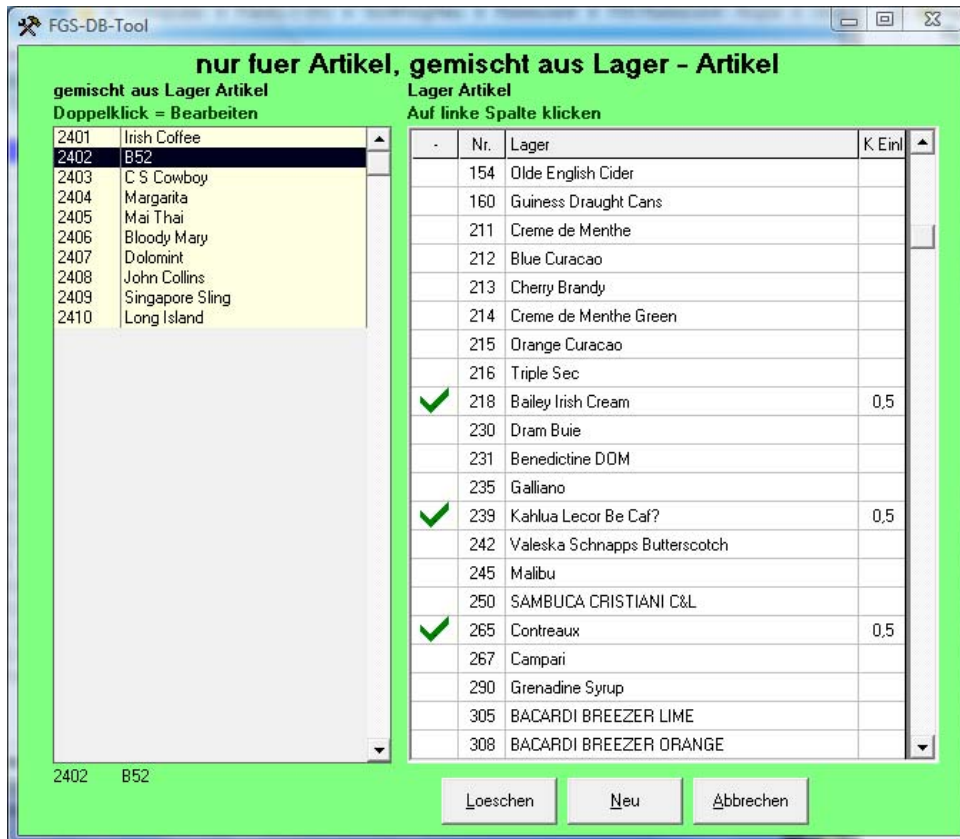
FGS-DB-Tool

nur fuer Artikel, gemischt aus Lager - Artikel

gemischt aus Lager Artikel
Doppelklick = Bearbeiten

| | |
|---|---|
| 2401 | Irish Coffee |
| 2402 | B52 |
| 2403 | C S Cowboy |
| 2404 | Margarita |
| 2405 | Mai Thai |
| 2406 | Bloody Mary |
| 2407 | Dolomint |
| 2408 | John Collins |
| 2409 | Singapore Sling |
| 2410 | Long Island |

2402 B52

Lager Artikel
Auf linke Spalte klicken

| - | Nr. | Lager | K Einl |
|---|---|---|---|
| | 154 | Olde English Cider | |
| | 160 | Guiness Draught Cans | |
| | 211 | Creme de Menthe | |
| | 212 | Blue Curacao | |
| | 213 | Cherry Brandy | |
| | 214 | Creme de Menthe Green | |
| | 215 | Orange Curacao | |
| | 216 | Triple Sec | |
| ✓ | 218 | Bailey Irish Cream | 0,5 |
| | 230 | Dram Buie | |
| | 231 | Benedictine DOM | |
| | 235 | Galliano | |
| ✓ | 239 | Kahlua Lecor Be Caf? | 0,5 |
| | 242 | Valeska Schnapps Butterscotch | |
| | 245 | Malibu | |
| | 250 | SAMBUCA CRISTIANI C&L | |
| ✓ | 265 | Contreaux | 0,5 |
| | 267 | Campari | |
| | 290 | Grenadine Syrup | |
| | 305 | BACARDI BREEZER LIME | |
| | 308 | BACARDI BREEZER ORANGE | |

Loeschen Neu Abbrechen